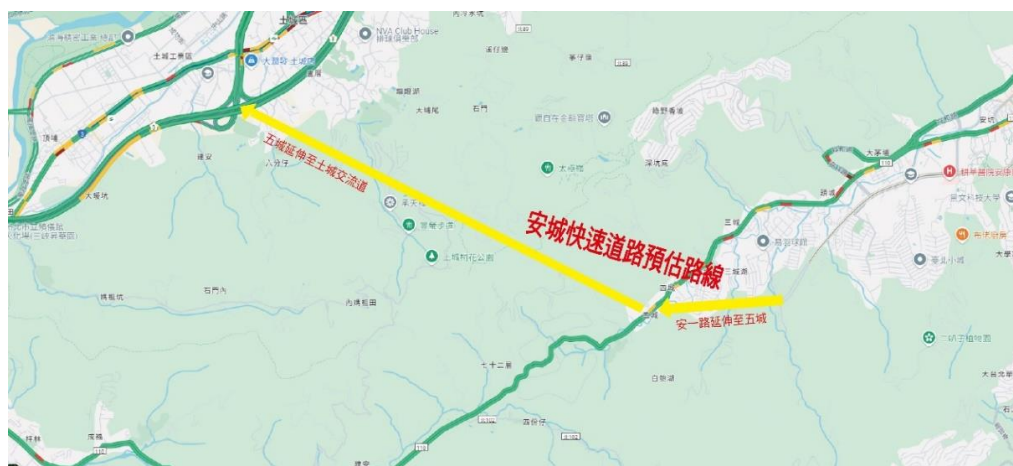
NVA Club House
土城工業區
大暖坑·土城
頂埔
大暖坑
五城延伸至土城交流道
安城快速道路預估路線
安一路延伸至五城
三城湖
四十份
大暖尾
石門
大溪
桐花公園
土城桐花公園
東西線
四十二分
七十二分
四份仔
深坑底
大茅埔
德明科技大學
臺北大學
二城三福物圓
石門內
八分仔
成福
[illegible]